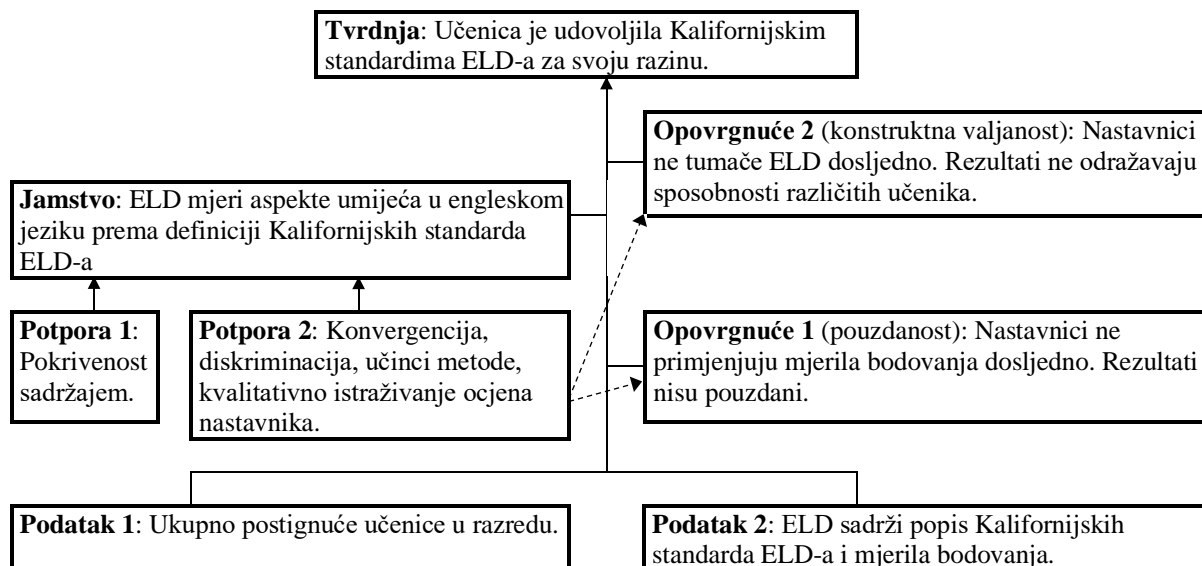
**Tvrdnja**: Učenica je udovoljila Kalifornijskim standardima ELD-a za svoju razinu.

**Opovrgnuće 2** (konstruktna valjanost): Nastavnici ne tumače ELD dosljedno. Rezultati ne odražavaju sposobnosti različitih učenika.

**Jamstvo**: ELD mjeri aspekte umijeća u engleskom jeziku prema definiciji Kalifornijskih standarda ELD-a

**Potpora 1**: Pokrivenost sadržajem.

**Potpora 2**: Konvergencija, diskriminacija, učinci metode, kvalitativno istraživanje ocjena nastavnika.

**Opovrgnuće 1** (pouzdanost): Nastavnici ne primjenjuju mjerila bodovanja dosljedno. Rezultati nisu pouzdani.

**Podatak 1**: Ukupno postignuće učenice u razredu.

**Podatak 2**: ELD sadrži popis Kalifornijskih standarda ELD-a i mjerila bodovanja.